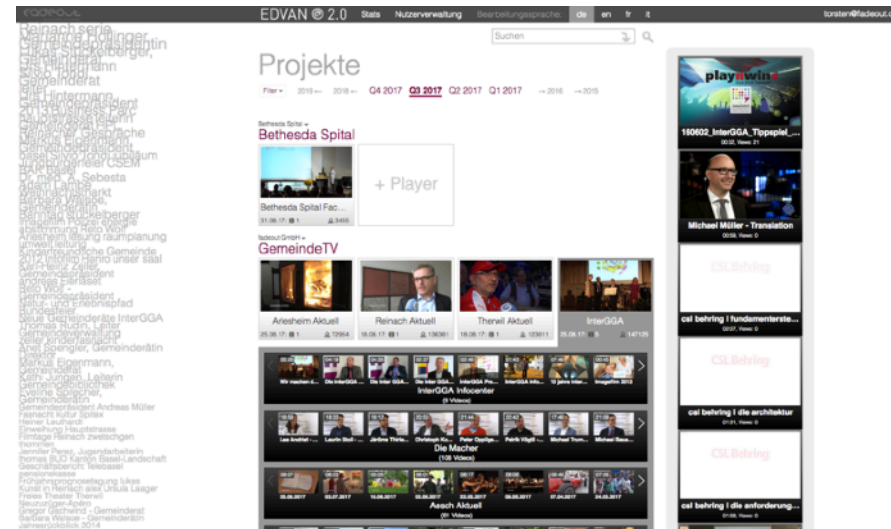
fadeout

EDVAN ® 2.0 Stats Nutzerverwaltung Bearbeitungssprache: de en fr it

torsten@fadeout.ch

Suchen

Projekte

Filter ▾ ← 2019 ← 2018 ← Q4 2017 Q3 2017 Q2 2017 Q1 2017 → 2016 → 2015

Bethesda Spital ▾
Bethesda Spital

Bethesda Spital Fac...
31.08.17 1 3455

+ Player

fadeout GmbH ▾
GemeindeTV

Arlesheim Aktuell
25.08.17 1 12994

Reinach Aktuell
18.08.17 1 13638

Therwil Aktuell
18.08.17 1 123911

InterGGA
25.08.17 5 147125

Wir machen d... Die InterGGA... Die InterGGA... Die InterGGA... InterGGA Pro... InterGGA Info... 10 Jahre Inter... Imagefilm 2013
InterGGA Infocenter
(108 Videos)

Lee Andrist - ... Laurin Stoll - ... Jérôme Thirie... Christoph Ko... Peter Oppliger... Patrik Vögtli ... Michael Trum... Michael Baue...
Die Macher
(138 Videos)

Aesch Aktuell
(61 Videos)

160602_InterGGA_Tippspiel_...
00:32, Views: 21

Michael Müller - Translation
00:59, Views: 0

csl behring | fundamenterste...
02:37, Views: 0

csl behring | die architektur
01:01, Views: 0

csl behring | die anforderung...
01:56, Views: 0

Reinach serie
Gemeinderat
Paul Hintermann
Gemeindepräsident
Andreas Müller
Adam Lamb
Arlesheim Aktuell
Gemeinderätin
Gemeindepräsident
Gemeinderat
Umwelt
Gemeindepräsident
Natur- und Erlebnispfad
Gemeinderäte InterGGA
Thomas Rudin, Leiter
Markus Eigenmann, Gemeinderat
Gemeinderätin
Gemeindebibliothek
Gemeindepräsident Andreas Müller
Fasnacht Kultur Spitex
Heiner Leuthardt
Einweihung Hauptstrasse
Filmtage Reinach zwischgen
Jennifer Perez, Jugendarbeiterin
Thomas BUD Kanton Basel-Landschaft
Geschäftsbericht Telebasel
Frühjahrsprognostagung lukas
Kunst in Reinach alles Ursula Laager
Freies Theater Therwil
Gregor Gschwind - Gemeinderat
Barbara Kirsche - Gemeinderätin
Jahresrückblick 2014